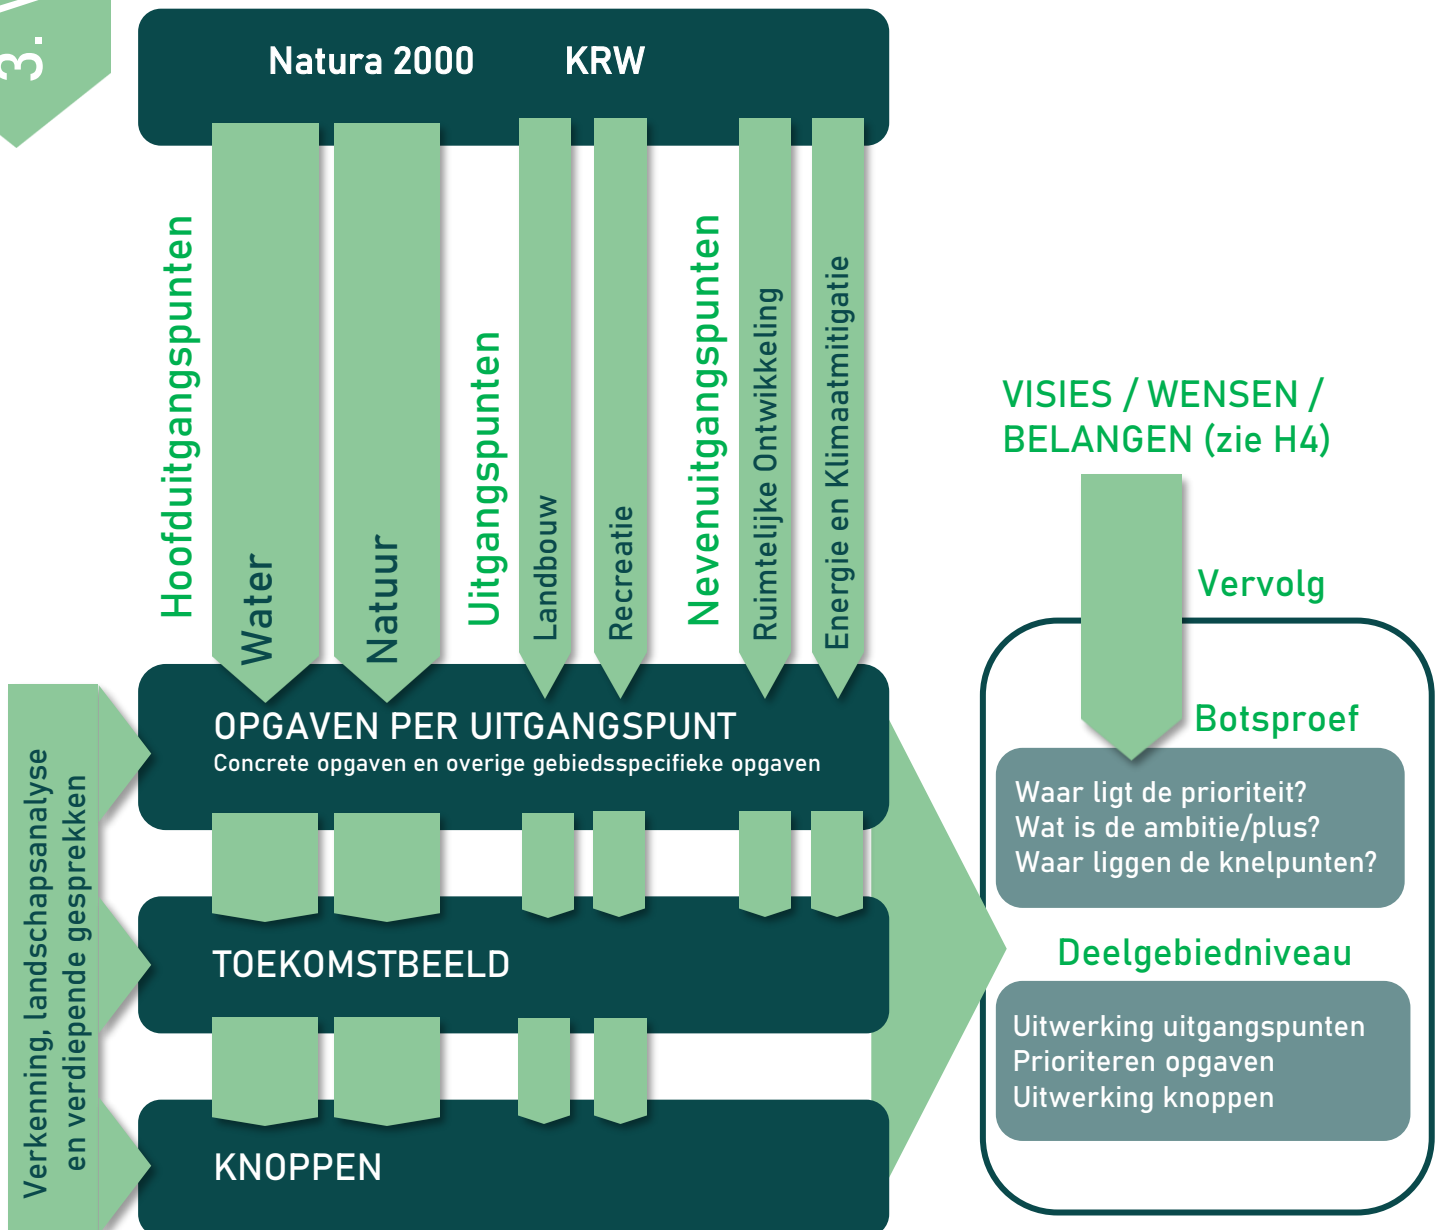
3.

Natura 2000 KRW

Hoofduitgangspunten

Water

Natuur

Uitgangspunten

Landbouw

Recreatie

Nevenuitgangspunten

Ruimtelijke Ontwikkeling

Energie en Klimaatmitigatie

VISIES / WENSEN / BELANGEN (zie H4)

Vervolg

Verkenning, landschapsanalyse en verdiepende gesprekken

OPGAVEN PER UITGANGSPUNT
Concrete opgaven en overige gebiedsspecifieke opgaven

Botsproef

Waar ligt de prioriteit?
Wat is de ambitie/plus?
Waar liggen de knelpunten?

TOEKOMSTBEELD

Deelgebiedniveau

Uitwerking uitgangspunten
Prioriteren opgaven
Uitwerking knoppen

KNOPPEN